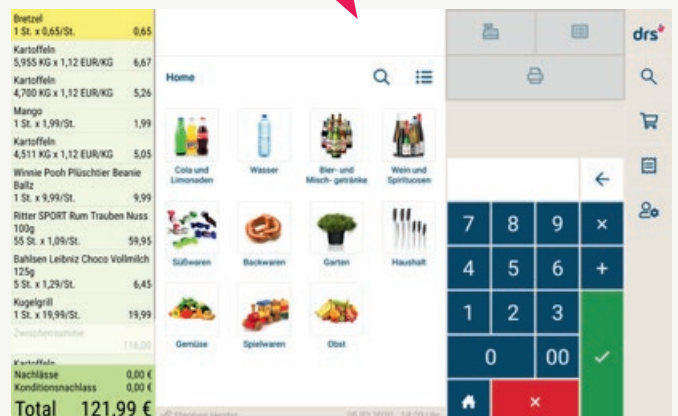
Bretzel
1 St. x 0,65/St. 0,65

Kartoffeln
5,955 KG x 1,12 EUR/KG 6,67

Kartoffeln
4,700 KG x 1,12 EUR/KG 5,26

Mango
1 St. x 1,99/St. 1,99

Kartoffeln
4,511 KG x 1,12 EUR/KG 5,05

Winnie Pooh Plüschtier Beanie Ballz
1 St. x 9,99/St. 9,99

Ritter SPORT Rum Trauben Nuss 100g
55 St. x 1,09/St. 59,95

Bahlsen Leibniz Choco Vollmilch 125g
5 St. x 1,29/St. 6,45

Kugelgrill
1 St. x 19,99/St. 19,99

Zwischensumme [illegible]

Kartoffeln

Nachlässe 0,00 €
Konditionsnachlass 0,00 €

Total 121,99 €

Home

Cola und Limonaden
Wasser
Bier- und Misch- getränke
Wein und Spirituosen
Süßwaren
Backwaren
Garten
Haushalt
Gemüse
Spielwaren
Obst

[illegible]

drs

7 8 9 ×
4 5 6 +
1 2 3
0 00
×